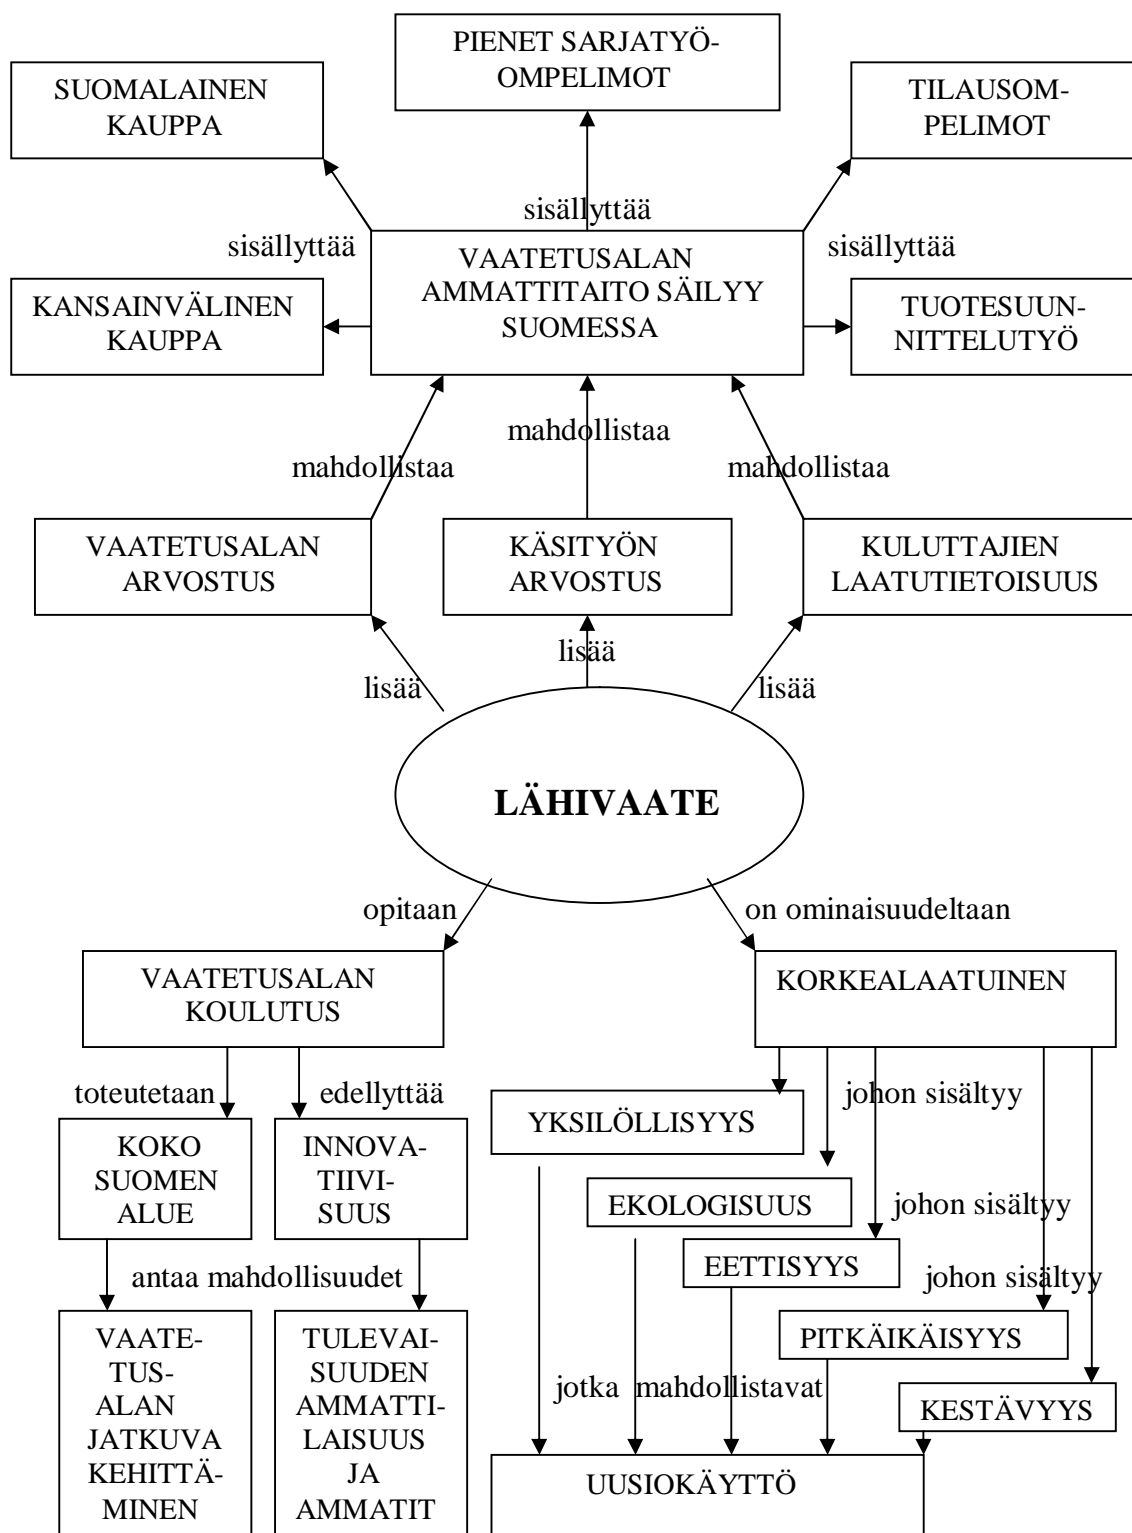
PIENET SARJATYÖ-OMPELIMOT

SUOMALAINEN KAUPPA

TILAUSOM-PELIMOT

sisällyttää

sisällyttää

sisällyttää

KANSAINVÄLINEN KAUPPA

VAATETUSALAN AMMATTITAITO SÄILYY SUOMESSA

TUOTESUUN-NITTELUTYÖ

mahdollistaa

mahdollistaa

mahdollistaa

VAATETUSALAN ARVOSTUS

KÄSITYÖN ARVOSTUS

KULUTTAJIEN LAATUTIETOISUUS

lisää

lisää

lisää

LÄHIVAATE

opitaan

on ominaisuudeltaan

VAATETUSALAN KOULUTUS

KORKEALAATUINEN

toteutetaan

edellyttää

KOKO SUOMEN ALUE

INNOVA-TIIVI-SUUS

YKSILÖLLISYYS

johon sisältyy

EKOLOGISUUS

johon sisältyy

EETTISYYS

johon sisältyy

antaa mahdollisuudet

VAATE-TUS-ALAN JATKUVA KEHITTÄ-MINEN

TULEVAI-SUUDEN AMMATTI-LAISUUS JA AMMATIT

PITKÄIKÄISYYS

KESTÄVYYS

jotka mahdollistavat

UUSIOKÄYTTÖ